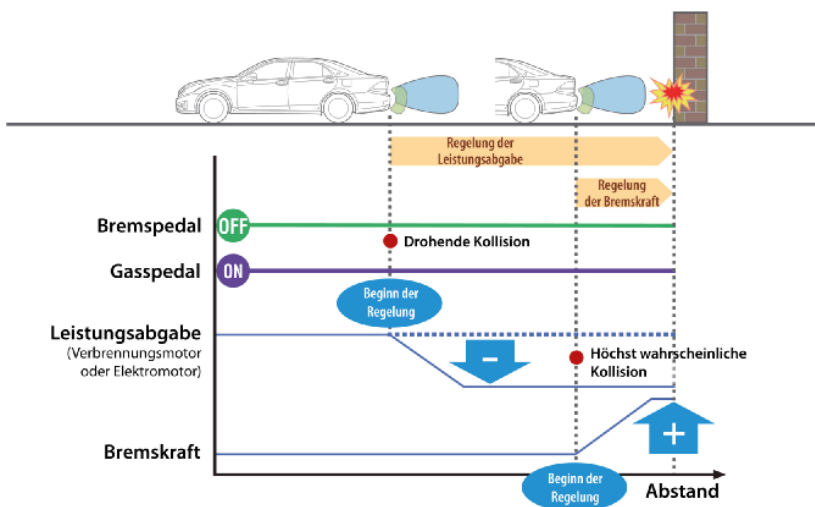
Regelung der Leistungsabgabe

Regelung der Bremskraft

Bremspedal
OFF

Drohende Kollision

Gaspedal
ON

Beginn der Regelung

Leistungsabgabe
(Verbrennungsmotor oder Elektromotor)

–

Höchst wahrscheinliche Kollision

+

Bremskraft

Beginn der Regelung

Abstand